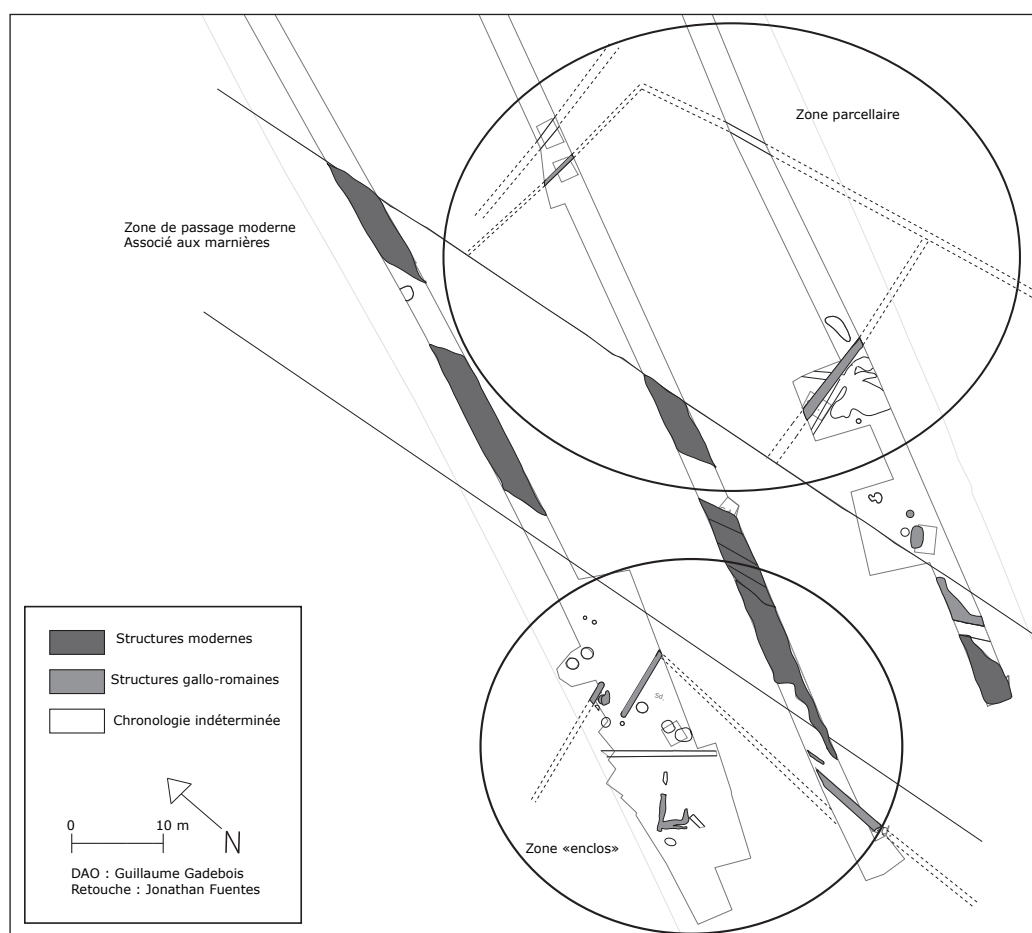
Zone parcellaire

Zone de passage moderne
Associé aux marnières

Structures modernes

Structures gallo-romaines

Chronologie indéterminée

0 10 m

N

DAO : Guillaume Gadebois
Retouche : Jonathan Fuentes

Zone «enclos»

Sd